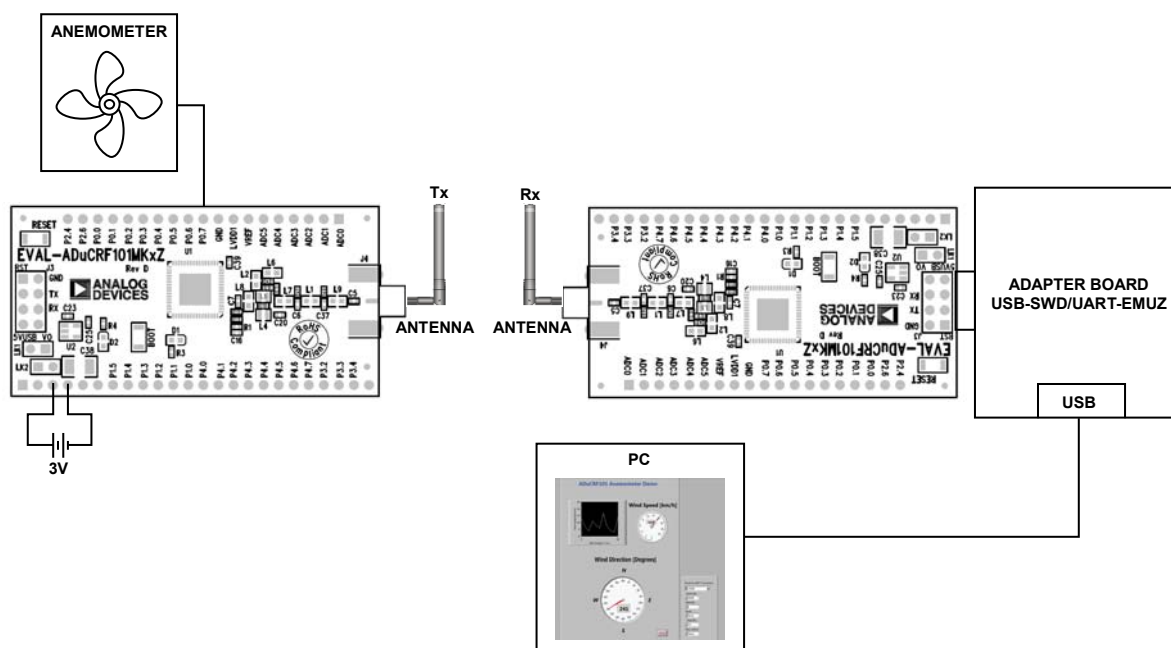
ANEMOMETER

RESET
P2.6 P0.0 P0.1 P0.2 P0.3 P0.5 P0.6 P0.7 GND LVDD1 VREF ADC5 ADC4 ADC3 ADC2 ADC1 ADC0
EVAL-ADuCRF101MKxZ
Rev D
U1
ANALOG DEVICES
RST
J3
GND
TX
RX
C23
C25
R4
D2
5VUSB VO
U2
C38
LK2
BOOT
D1
R3
R1
C16
L4
C20
L2
L3
L6
C7
C6
L7
L1
L8
C37
C5
J4
RoHS Compliant
P1.5 P1.4 P1.3 P1.2 P1.1 P1.0 P4.0 P4.1 P4.2 P4.3 P4.4 P4.5 P4.6 P4.7 P3.2 P3.3 P3.4

3V

Tx
ANTENNA

Rx
ANTENNA

EVAL-ADuCRF101MKxZ
Rev D
ANALOG DEVICES
RESET
ADC0 ADC1 ADC2 ADC3 ADC4 ADC5 VREF LVDD1 GND P0.7 P0.6 P0.5 P0.3 P0.2 P0.1 P0.0 P2.6
P3.4 P3.3 P3.2 P4.7 P4.6 P4.5 P4.4 P4.3 P4.2 P4.1 P4.0 P1.0 P1.1 P1.2 P1.3 P1.4 P1.5
BOOT
RoHS Compliant
5VUSB VO
RST
GND
TX
RX
J3
LK2

ADAPTER BOARD
USB-SWD/UART-EMUZ

USB

PC

ADuCRF101 Anemometer Demo
Wind Speed (km/h)
Wind Direction (Degrees)
N
W
E
S
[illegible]